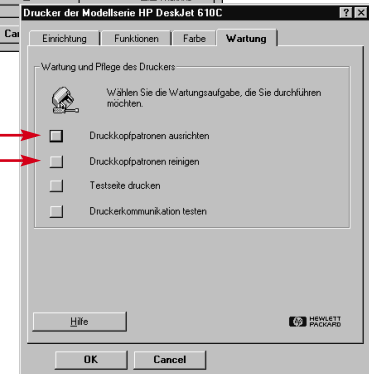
Drucker der Modellserie HP DeskJet 610C

?
X

Ca

Einrichtung
Funktionen
Farbe
Wartung

Wartung und Pflege des Druckers

Wählen Sie die Wartungsaufgabe, die Sie durchführen möchten.

Druckkopfpatronen ausrichten

Druckkopfpatronen reinigen

Testseite drucken

Druckerkommunikation testen

Hilfe

HEWLETT PACKARD

OK
Cancel